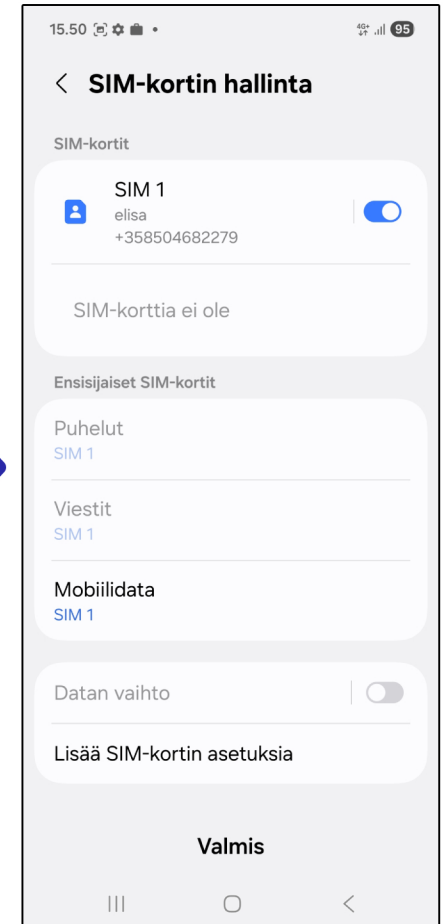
15.50

4G+ 95

< SIM-kortin hallinta

SIM-kortit

SIM 1
elisa
+358504682279

SIM-korttia ei ole

Ensisijaiset SIM-kortit

Puhelut
SIM 1

Viestit
SIM 1

Mobiilidata
SIM 1

Datan vaihto

Lisää SIM-kortin asetuksia

Valmis